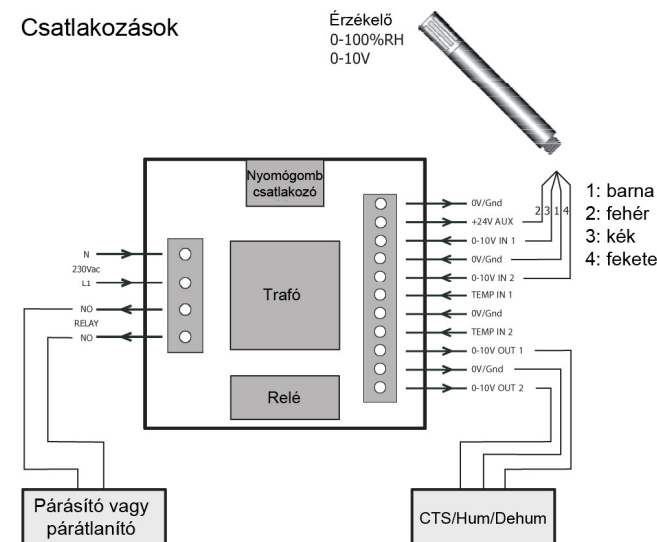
Csatlakozások

Érzékelő
0-100%RH
0-10V

Nyomógomb csatlakozó

Trafó

Relé

N
230Vac
L1
NO
RELAY
NO

0V/Gnd
+24V AUX
0-10V IN 1
0V/Gnd
0-10V IN 2
TEMP IN 1
0V/Gnd
TEMP IN 2
0-10V OUT 1
0V/Gnd
0-10V OUT 2

2 3 1 4

1: barna
2: fehér
3: kék
4: fekete

Párásító vagy párátlanító

CTS/Hum/Dehum